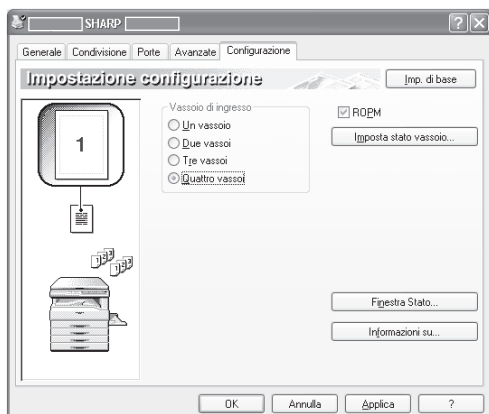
SHARP

?

Generale Condivisione Porte Avanzate Configurazione

Impostazione configurazione

Imp. di base

1

Vassoio di ingresso
Un vassoio
Due vassoi
Tre vassoi
Quattro vassoi

ROPM

Imposta stato vassoio...

Finestra Stato...

Informazioni su...

OK Annulla Applica ?